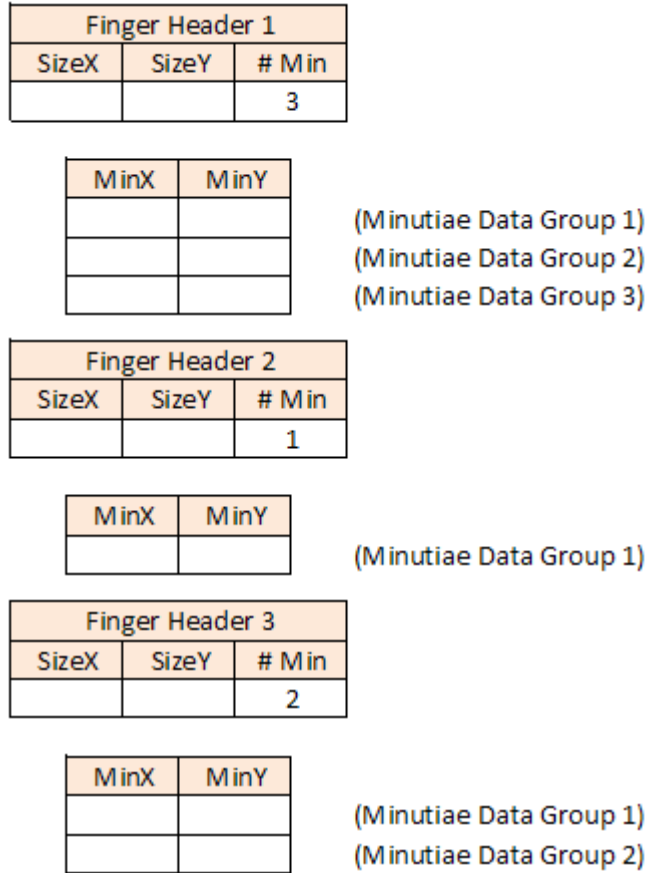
| Finger Header 1 | | |
|---|---|---|
| SizeX | SizeY | # Min |
| | | 3 |

| MinX | MinY |
|---|---|
| | |
| | |
| | |

(Minutiae Data Group 1)
(Minutiae Data Group 2)
(Minutiae Data Group 3)

| Finger Header 2 | | |
|---|---|---|
| SizeX | SizeY | # Min |
| | | 1 |

| MinX | MinY |
|---|---|
| | |

(Minutiae Data Group 1)

| Finger Header 3 | | |
|---|---|---|
| SizeX | SizeY | # Min |
| | | 2 |

| MinX | MinY |
|---|---|
| | |
| | |

(Minutiae Data Group 1)
(Minutiae Data Group 2)